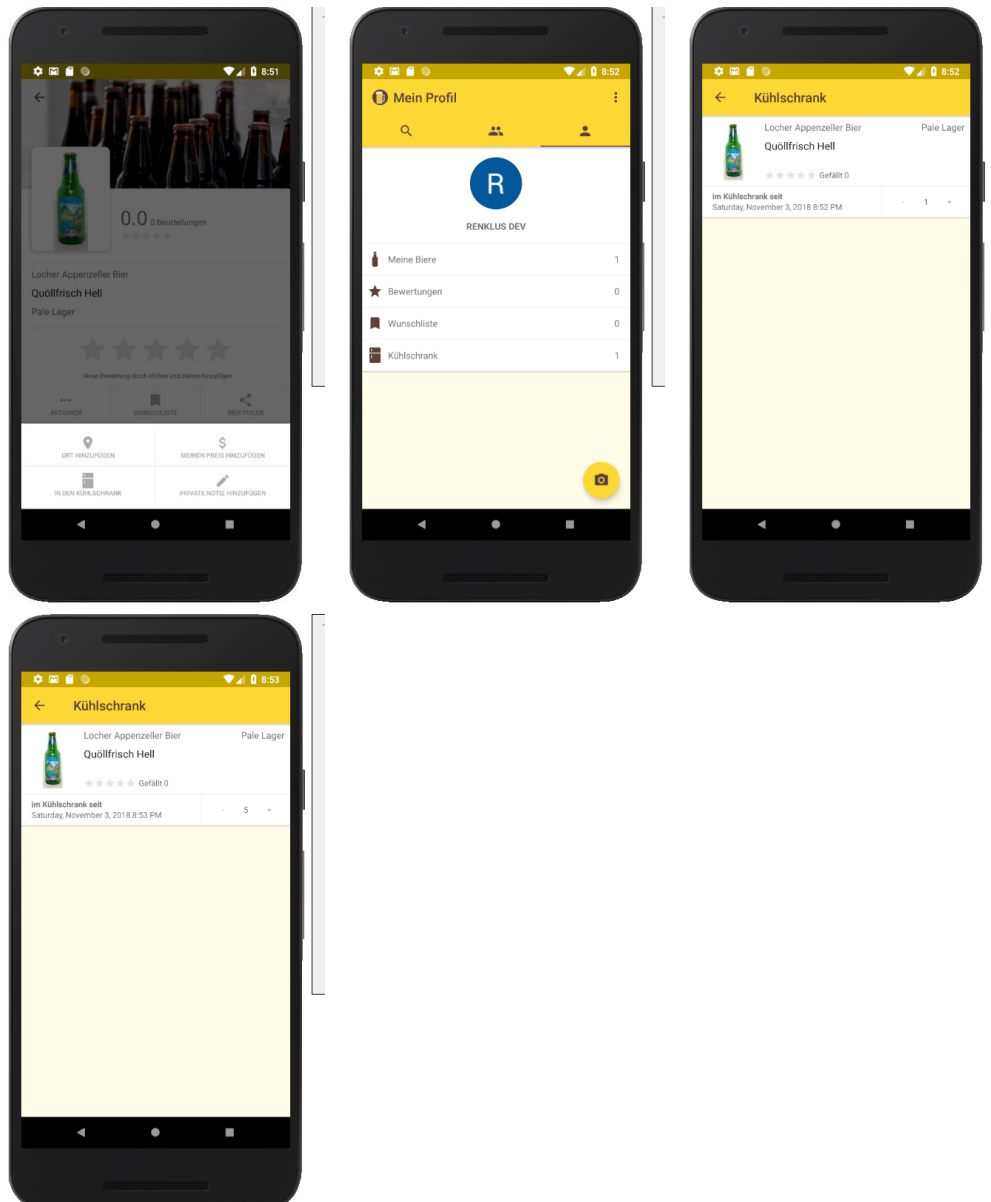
8:51

0.0 0 Beurteilungen

Locher Appenzeller Bier
Quöllfrisch Hell
Pale Lager

Neue Bewertung durch klicken und ziehen hinzufügen

AKTIONEN
WUNSCHLISTE
BIER TEILEN

ORT HINZUFÜGEN
MEINEN PREIS HINZUFÜGEN
IN DEN KÜHLSCHRANK
PRIVATE NOTIZ HINZUFÜGEN

8:52

Mein Profil

R

RENKLUS DEV

Meine Biere 1
Bewertungen 0
Wunschliste 0
Kühlschrank 1

8:52

Kühlschrank

Locher Appenzeller Bier
Pale Lager
Quöllfrisch Hell
Gefällt 0

im Kühlschrank seit
Saturday, November 3, 2018 8:52 PM
- 1 +

8:53

Kühlschrank

Locher Appenzeller Bier
Pale Lager
Quöllfrisch Hell
Gefällt 0

im Kühlschrank seit
Saturday, November 3, 2018 8:53 PM
- 5 +